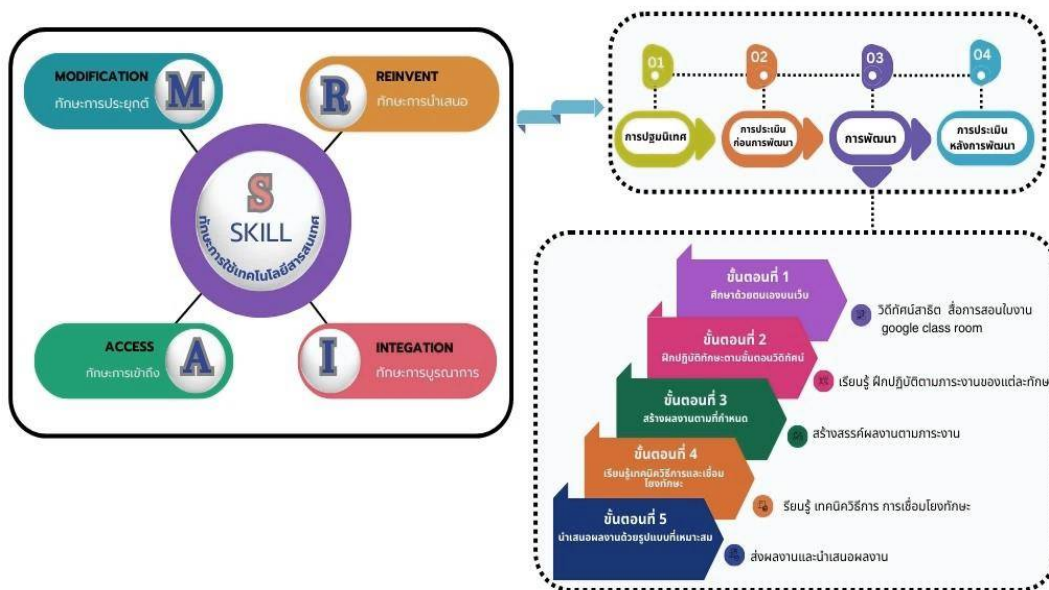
MODIFICATION
ทักษะการประยุกต์
M

REINVENT
ทักษะการนำเสนอ
R

S
SKILL
ทักษะการใช้เทคโนโลยีสารสนเทศ

ACCESS
ทักษะการเข้าถึง
A

INTEGATION
ทักษะการบูรณาการ
I

01
การปฐมนิเทศ
02
การประเมินก่อนการพัฒนา
03
การพัฒนา
04
การประเมินหลังการพัฒนา

ขั้นตอนที่ 1
ศึกษาด้วยตนเองบนเว็บ
วิดีทัศน์สาธิต สื่อการสอนใบงาน google class room

ขั้นตอนที่ 2
ฝึกปฏิบัติทักษะตามขั้นตอนวิดีทัศน์
เรียนรู้ ฝึกปฏิบัติตามภาระงานของแต่ละทักษ

ขั้นตอนที่ 3
สร้างผลงานตามที่กำหนด
สร้างสรรค์ผลงานตามภาระงาน

ขั้นตอนที่ 4
เรียนรู้เทคนิควิธีการและเชื่อมโยงทักษะ
รียนรู้ เทคนิควิธีการ การเชื่อมโยงทักษะ

ขั้นตอนที่ 5
นำเสนอผลงานด้วยรูปแบบที่เหมาะสม
ส่งผลงานและนำเสนอผลงาน